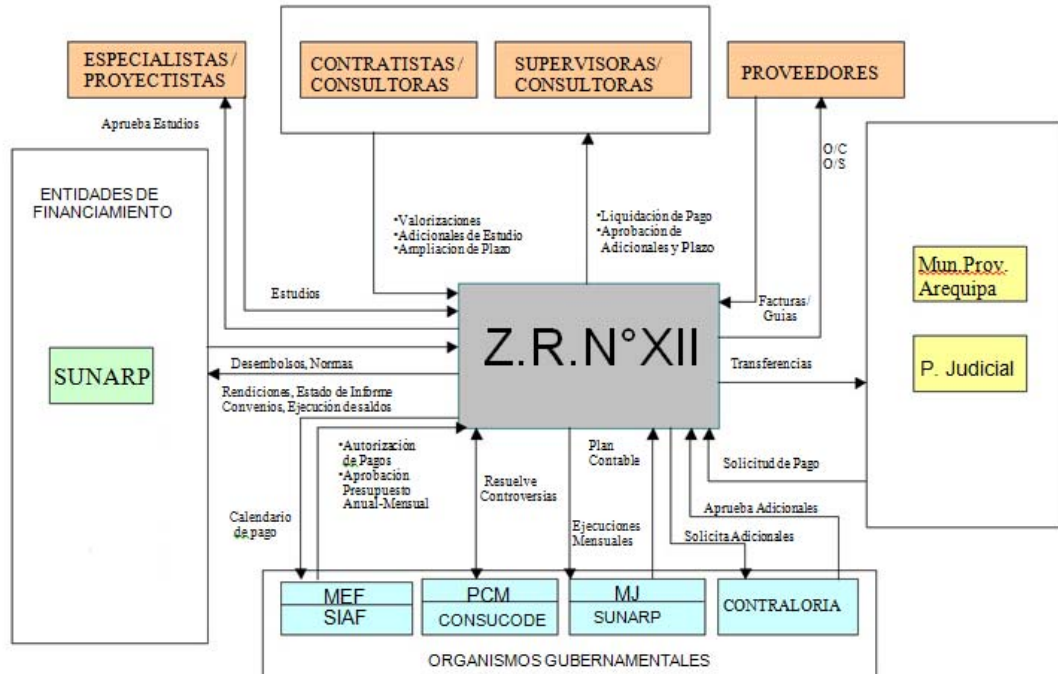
ESPECIALISTAS / PROYECTISTAS

CONTRATISTAS / CONSULTORAS

SUPERVISORAS/ CONSULTORAS

PROVEEDORES

Aprueba Estudios

ENTIDADES DE FINANCIAMIENTO

SUNARP

•Valorizaciones
•Adicionales de Estudio
•Ampliacion de Plazo

•Liquidación de Pago
•Aprobación de Adicionales y Plazo

O/C
O/S

Estudios

Facturas/ Guias

Z.R.N°XII

Mun.Prov. Arequipa

P. Judicial

Desembolsos, Normas

Rendiciones, Estado de Informe Convenios, Ejecución de saldos

Transferencias

•Autorización de Pagos
•Aprobación Presupuesto Anual-Mensual

Resuelve Controversias

Plan Contable

Solicitud de Pago

Aprueba Adicionales

Calendario de pago

Ejecuciones Mensuales

Solicita Adicionales

MEF
SIAF

PCM
CONSUCODE

MJ
SUNARP

CONTRALORIA

ORGANISMOS GUBERNAMENTALES